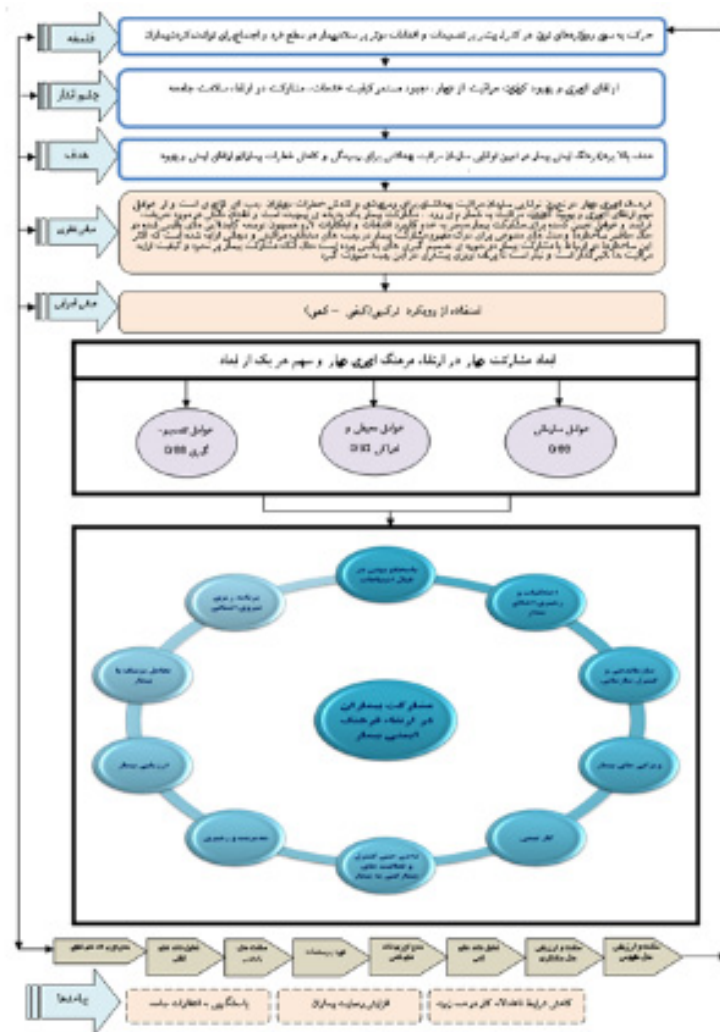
فلسفه

حرکت به سوی رویکردهای نوین در کاربرد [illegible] در تصمیمات و اقدامات مؤثر بر سلامت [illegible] در سطح خرد و اجتماعی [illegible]

چشم انداز

ارتقای ایمنی و بهبود کیفیت مراقبت از بیمار، بهبود مستمر کیفیت خدمات، مشارکت در ارتقاء سلامت جامعه

هدف

هدف بالا بردن فرهنگ ایمنی بیمار در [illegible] سازمان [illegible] برای پیشگیری و کاهش خطرات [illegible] ایمنی و بهبود

مبانی نظری

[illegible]

مبانی اجرایی

استفاده از رویکرد ترکیبی (کیفی - کمی)

ابعاد مشارکت بیمار در ارتقاء فرهنگ ایمنی بیمار و سهم هر یک از ابعاد

عوامل سازمانی 0/89

عوامل محیطی و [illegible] 0/83

عوامل تصمیم گیری 0/88

مشارکت بیماران در ارتقاء فرهنگ ایمنی بیمار

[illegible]

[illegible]

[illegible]

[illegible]

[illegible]

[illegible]

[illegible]

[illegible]

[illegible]

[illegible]

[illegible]

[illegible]

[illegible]

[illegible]

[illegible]

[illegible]

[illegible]

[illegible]

پیامدها

کاهش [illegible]

افزایش رضایت بیماران

پاسخگویی - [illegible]